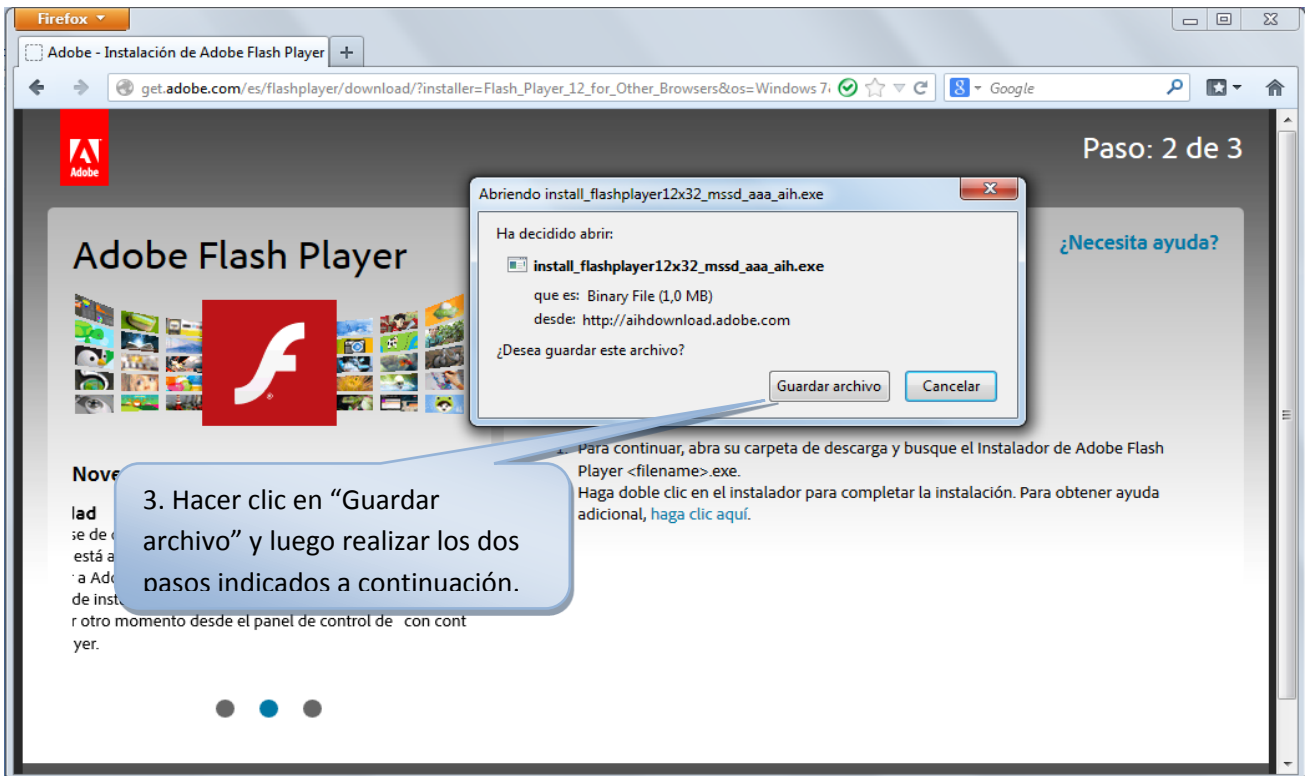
Firefox

Adobe - Instalación de Adobe Flash Player +

get.adobe.com/es/flashplayer/download/?installer=Flash_Player_12_for_Other_Browsers&os=Windows 7

Google

Adobe

Paso: 2 de 3

Adobe Flash Player

¿Necesita ayuda?

Abriendo install_flashplayer12x32_mssd_aaa_aih.exe

Ha decidido abrir:

install_flashplayer12x32_mssd_aaa_aih.exe

que es: Binary File (1,0 MB)

desde: http://aihdownload.adobe.com

¿Desea guardar este archivo?

Guardar archivo

Cancelar

1. Para continuar, abra su carpeta de descarga y busque el Instalador de Adobe Flash Player <filename>.exe.

Haga doble clic en el instalador para completar la instalación. Para obtener ayuda adicional, haga clic aquí.

Nov

lad

se de

está a

a Ado

de inst

r otro momento desde el panel de control de con cont

yer.

3. Hacer clic en “Guardar archivo” y luego realizar los dos pasos indicados a continuación.